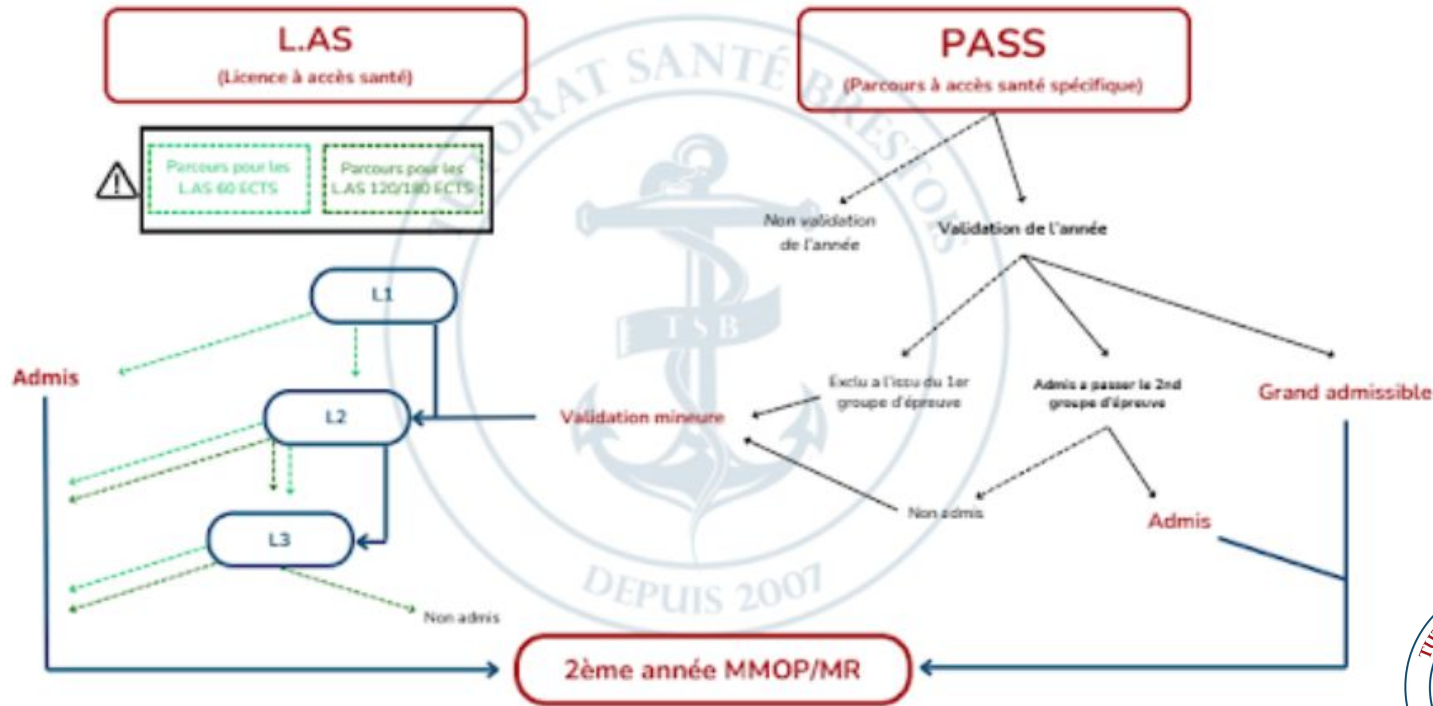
L.AS
(Licence à accès santé)

PASS
(Parcours à accès santé spécifique)

Parcours pour les L.AS 60 ECTS

Parcours pour les L.AS 120/180 ECTS

TUTORAT SANTÉ BRESTOIS
TSB
DEPUIS 2007

Non validation de l'année

Validation de l'année

L1

Admis

L2

Validation mineure

Exclu a l'issu du 1er groupe d'épreuve

Admis a passer le 2nd groupe d'épreuve

Grand admissible

Non admis

Admis

L3

Non admis

2ème année MMOP/MR